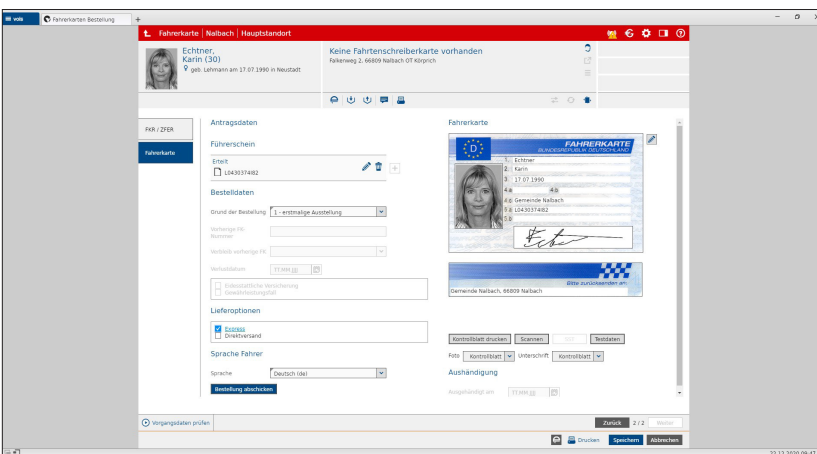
Fahrerkarten Bestellung

Fahrerkarte | Nalbach | Hauptstandort

Echtner, Karin (30)
geb. Lehmann am 17.07.1990 in Neustadt

Keine Fahrtenschreiberkarte vorhanden
Falkenweg 2, 66809 Nalbach OT Körprich

FKR / ZFER

Fahrerkarte

Antragsdaten

Führerschein

Erteilt
L0430374I82

Bestelldaten

Grund der Bestellung 1 - erstmalige Ausstellung

Vorherige FK-Nummer

Verbleib vorherige FK

Verlustdatum TT.MM.JJJJ

Eidesstattliche Versicherung
Gewährleistungsfall

Lieferoptionen

Express
Direktversand

Sprache Fahrer

Sprache Deutsch (de)

Bestellung abschicken

Fahrerkarte

D

FAHRERKARTE
BUNDESREPUBLIK DEUTSCHLAND

1. Echtner
2. Karin
3. 17.07.1990
4.a
4.b
4.c Gemeinde Nalbach
5.a L0430374I82
5.b

Bitte zurücksenden an:
Gemeinde Nalbach, 66809 Nalbach

Kontrollblatt drucken
Scannen
Testdaten

Foto Kontrollblatt Unterschrift Kontrollblatt

Aushändigung

Ausgehändigt am TT.MM.JJJJ

Vorgangsdaten prüfen

Zurück 2 / 2 Weiter

Drucken Speichern Abbrechen

22.12.2020 09:47